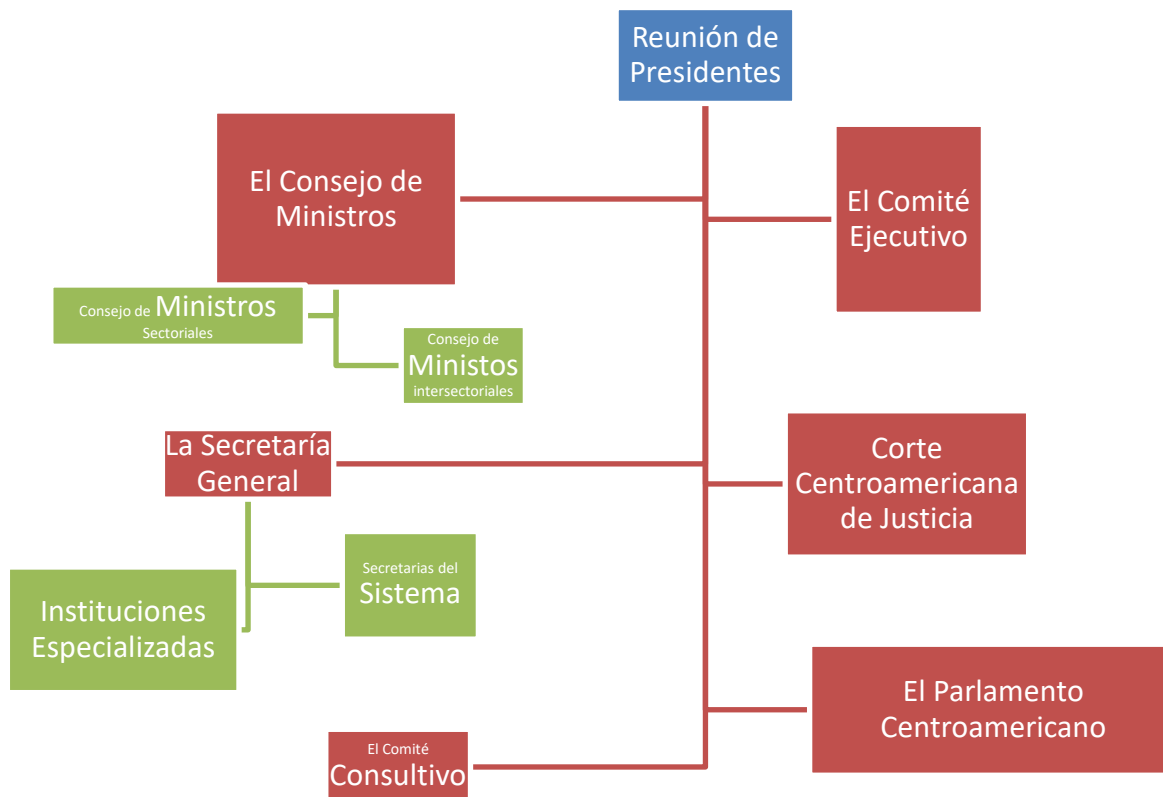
Reunión de Presidentes

El Consejo de Ministros

El Comité Ejecutivo

Consejo de Ministros Sectoriales

Consejo de Ministos intersectoriales

La Secretaría General

Corte Centroamericana de Justicia

Secretarias del Sistema

Instituciones Especializadas

El Parlamento Centroamericano

El Comité Consultivo